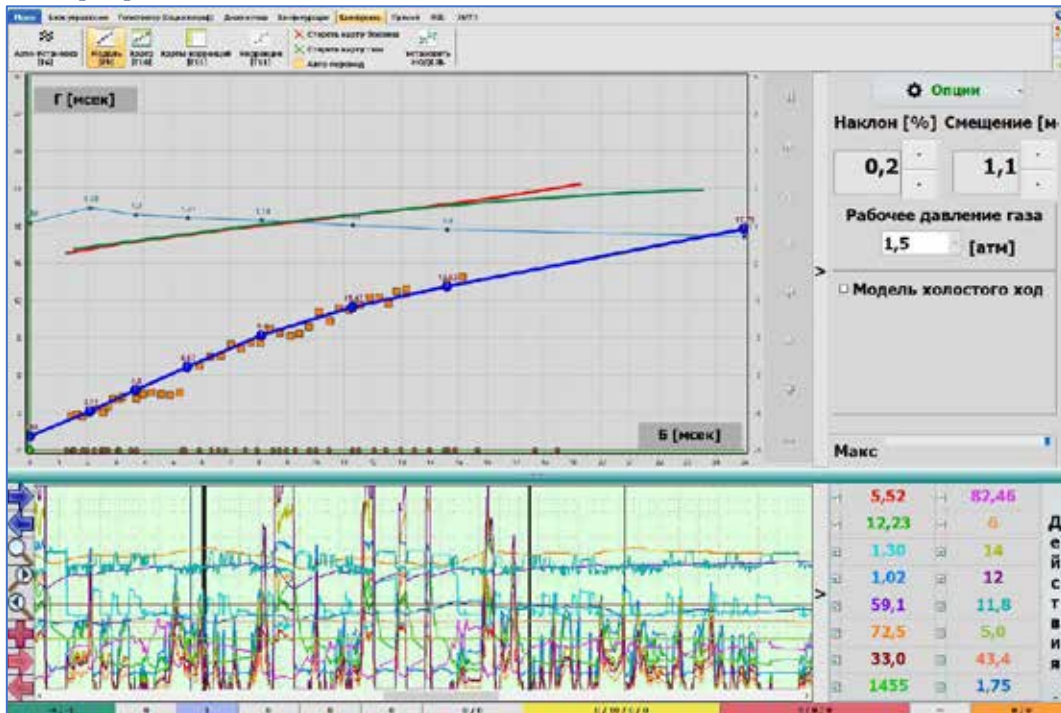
Г [мсек]

Б [мсек]

Опции

Наклон [%] Смещение [м

0,2

1,1

Рабочее давление газа

1,5

[атм]

>

Модель холостого ход

Макс

Стереть карту бензина

Стереть карту газа

Авто переход

| 5,52 | 82,46 |
|---|---|
| 12,23 | 0 |
| 1,30 | 14 |
| 1,02 | 12 |
| 59,1 | 11,8 |
| 72,5 | 5,0 |
| 33,0 | 43,4 |
| 1455 | 1,75 |

>

Действия